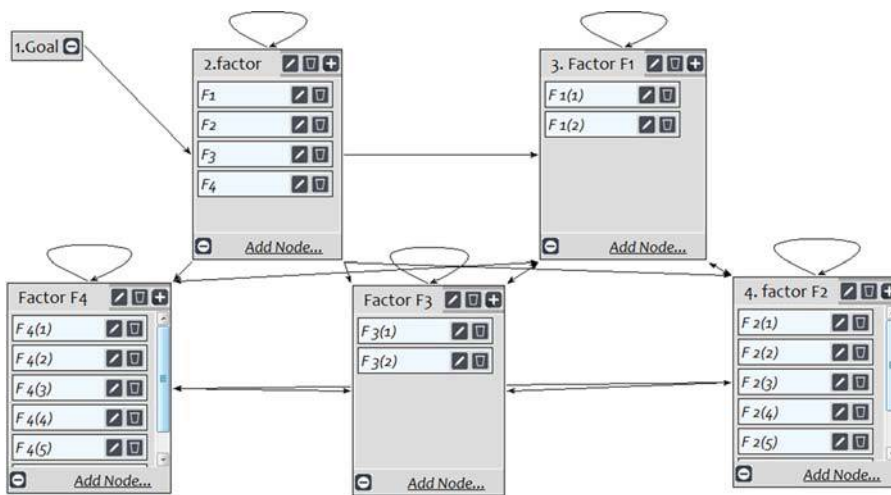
1.Goal

2.factor

F1

F2

F3

F4

Add Node...

3. Factor F1

F 1(1)

F 1(2)

Add Node...

Factor F4

F 4(1)

F 4(2)

F 4(3)

F 4(4)

F 4(5)

Add Node...

Factor F3

F 3(1)

F 3(2)

Add Node...

4. factor F2

F 2(1)

F 2(2)

F 2(3)

F 2(4)

F 2(5)

Add Node...